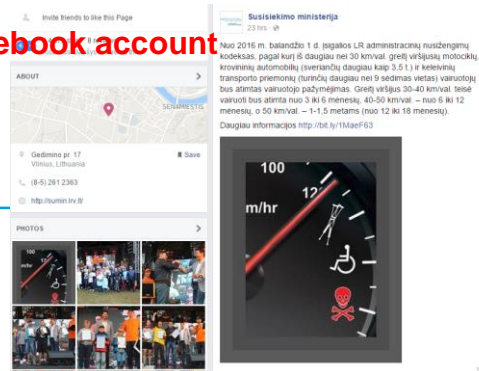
Invite friends to like this Page

ebook account

ABOUT

SENAMIESTIS

Gedimino pr. 17
Vilnius, Lithuania

Save

(8-5) 261 2363

http://sumin.lrv.lt/

PHOTOS

Susisiekimo ministerija
23 hrs

Nuo 2016 m. balandžio 1 d. įsigalios LR administracinių nusižengimų kodeksas, pagal kurį iš daugiau nei 30 km/val. greitį viršijusių motociklų, krovininių automobilių (sveriančių daugiau kaip 3,5 t.) ir keleivinių transporto priemonių (turinčių daugiau nei 9 sėdimas vietas) vairuotojų bus atimtas vairuotojo pažymėjimas. Greitį viršijus 30-40 km/val. teisė vairuoti bus atimta nuo 3 iki 6 mėnesių, 40-50 km/val. – nuo 6 iki 12 mėnesių, o 50 km/val. – 1-1,5 metams (nuo 12 iki 18 mėnesių).

Daugiau informacijos http://bit.ly/1MaeF63

100

12

m/hr